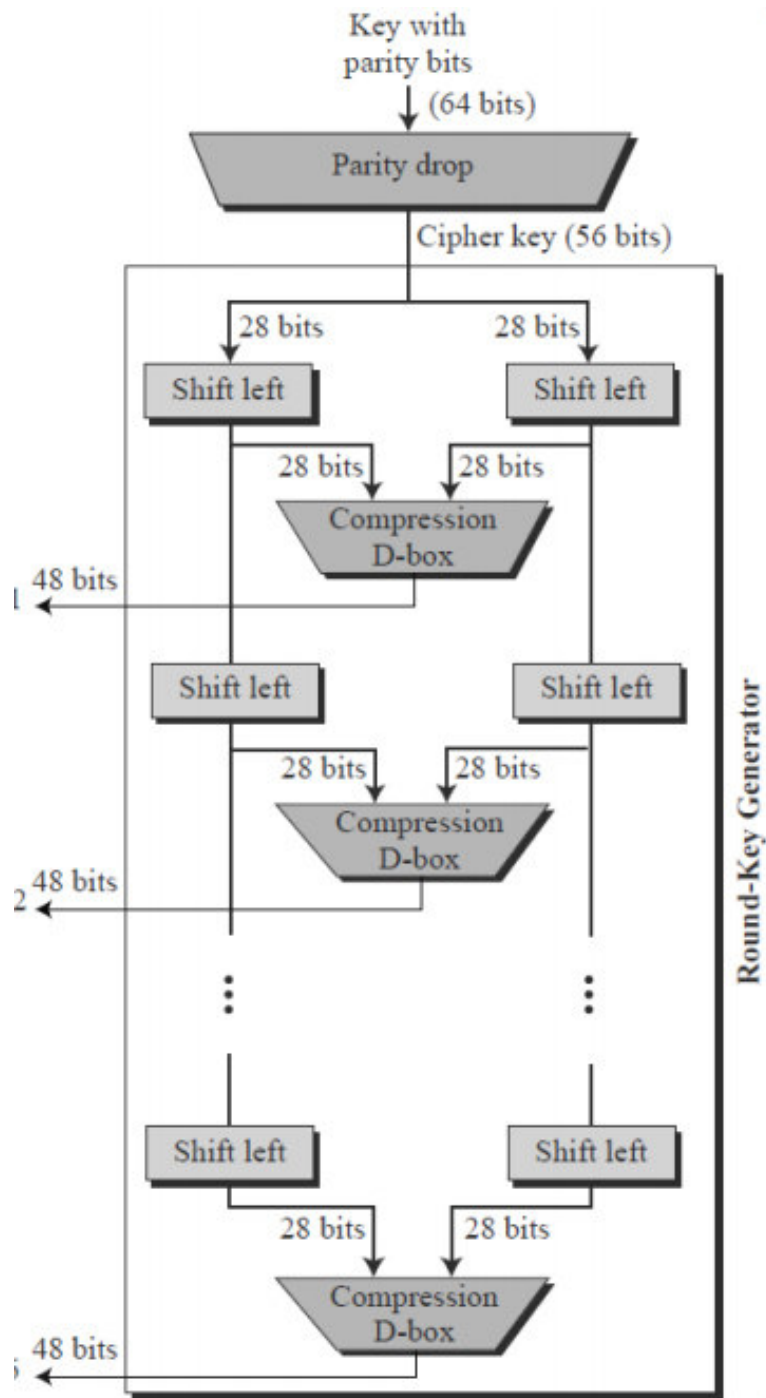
Key with parity bits
(64 bits)
Parity drop
Cipher key (56 bits)
28 bits
28 bits
Shift left
Shift left
28 bits
28 bits
Compression D-box
48 bits
1
Shift left
Shift left
28 bits
28 bits
Compression D-box
48 bits
2
Shift left
Shift left
28 bits
28 bits
Compression D-box
48 bits
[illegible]
Round-Key Generator